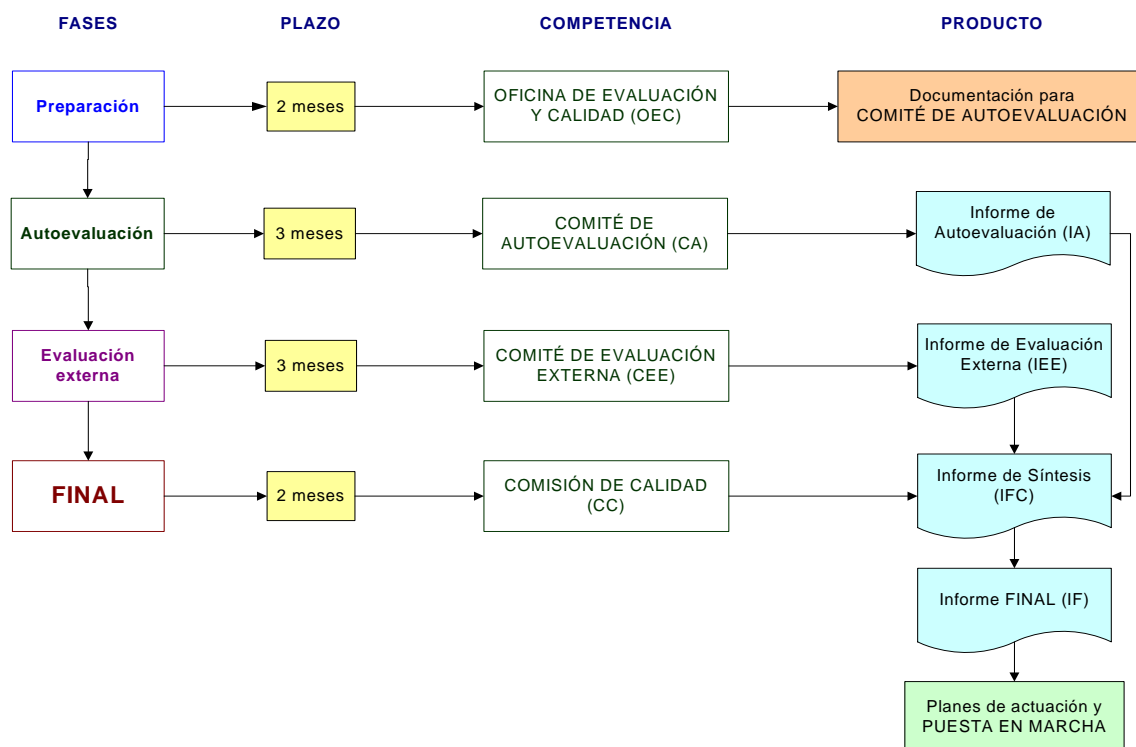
FASES

PLAZO

COMPETENCIA

PRODUCTO

Preparación

2 meses

OFICINA DE EVALUACIÓN Y CALIDAD (OEC)

Documentación para COMITÉ DE AUTOEVALUACIÓN

Autoevaluación

3 meses

COMITÉ DE AUTOEVALUACIÓN (CA)

Informe de Autoevaluación (IA)

Evaluación externa

3 meses

COMITÉ DE EVALUACIÓN EXTERNA (CEE)

Informe de Evaluación Externa (IEE)

FINAL

2 meses

COMISIÓN DE CALIDAD (CC)

Informe de Síntesis (IFC)

Informe FINAL (IF)

Planes de actuación y PUESTA EN MARCHA